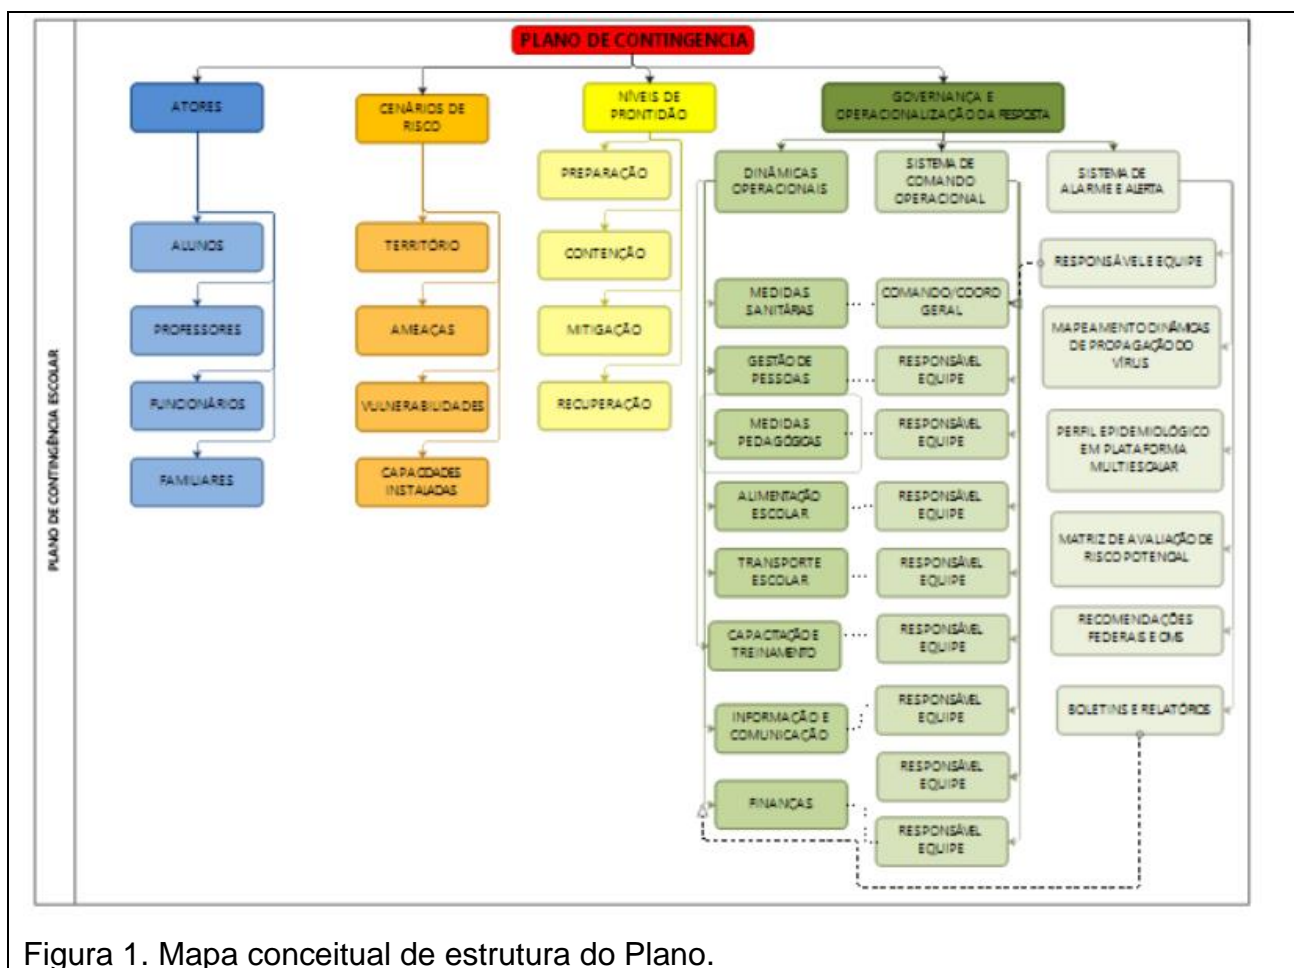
PLANO DE CONTINGÊNCIA ESCOLAR

PLANO DE CONTINGENCIA

ATORES

ALUNOS

PROFESSORES

FUNCIONÁRIOS

FAMILIARES

CENÁRIOS DE RISCO

TERRITÓRIO

AMEAÇAS

VULNERABILIDADES

CAPACIDADES INSTALADAS

NÍVEIS DE PRONTIDÃO

PREPARAÇÃO

CONTENÇÃO

MITIGAÇÃO

RECUPERAÇÃO

GOVERNANÇA E OPERACIONALIZAÇÃO DA RESPOSTA

DINÂMICAS OPERACIONAIS

SISTEMA DE COMANDO OPERACIONAL

SISTEMA DE ALARME E ALERTA

RESPONSÁVEL E EQUIPE

MEDIDAS SANITÁRIAS

COMANDO/COORD GERAL

MAPEAMENTO DINÂMICAS DE PROPAGAÇÃO DO VÍRUS

GESTÃO DE PESSOAS

RESPONSÁVEL EQUIPE

MEDIDAS PEDAGÓGICAS

RESPONSÁVEL EQUIPE

PERFIL EPIDEMIOLÓGICO EM PLATAFORMA MULTIESCALAR

ALIMENTAÇÃO ESCOLAR

RESPONSÁVEL EQUIPE

MATRIZ DE AVALIAÇÃO DE RISCO POTENCIAL

TRANSPORTE ESCOLAR

RESPONSÁVEL EQUIPE

RECOMENDAÇÕES FEDERAIS E OMS

CAPACITAÇÃO E TREINAMENTO

RESPONSÁVEL EQUIPE

INFORMAÇÃO E COMUNICAÇÃO

RESPONSÁVEL EQUIPE

BOLETINS E RELATÓRIOS

RESPONSÁVEL EQUIPE

FINANÇAS

RESPONSÁVEL EQUIPE

Figura 1. Mapa conceitual de estrutura do Plano.